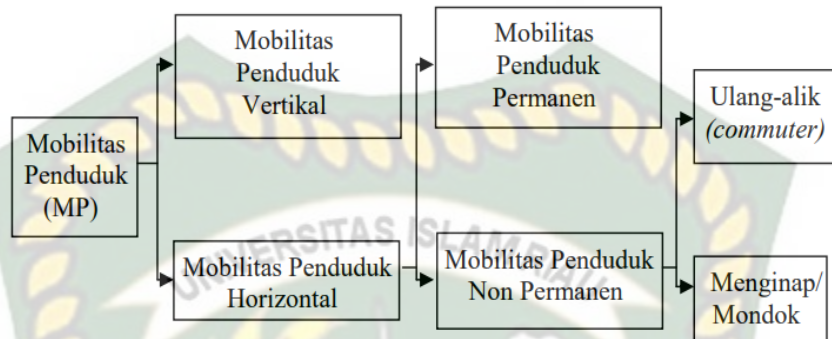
Mobilitas Penduduk (MP)

Mobilitas Penduduk Vertikal

Mobilitas Penduduk Horizontal

Mobilitas Penduduk Permanen

Mobilitas Penduduk Non Permanen

Ulang-alik *(commuter)*

Menginap/ Mondok

UNIVERSITAS ISLAM RIAU